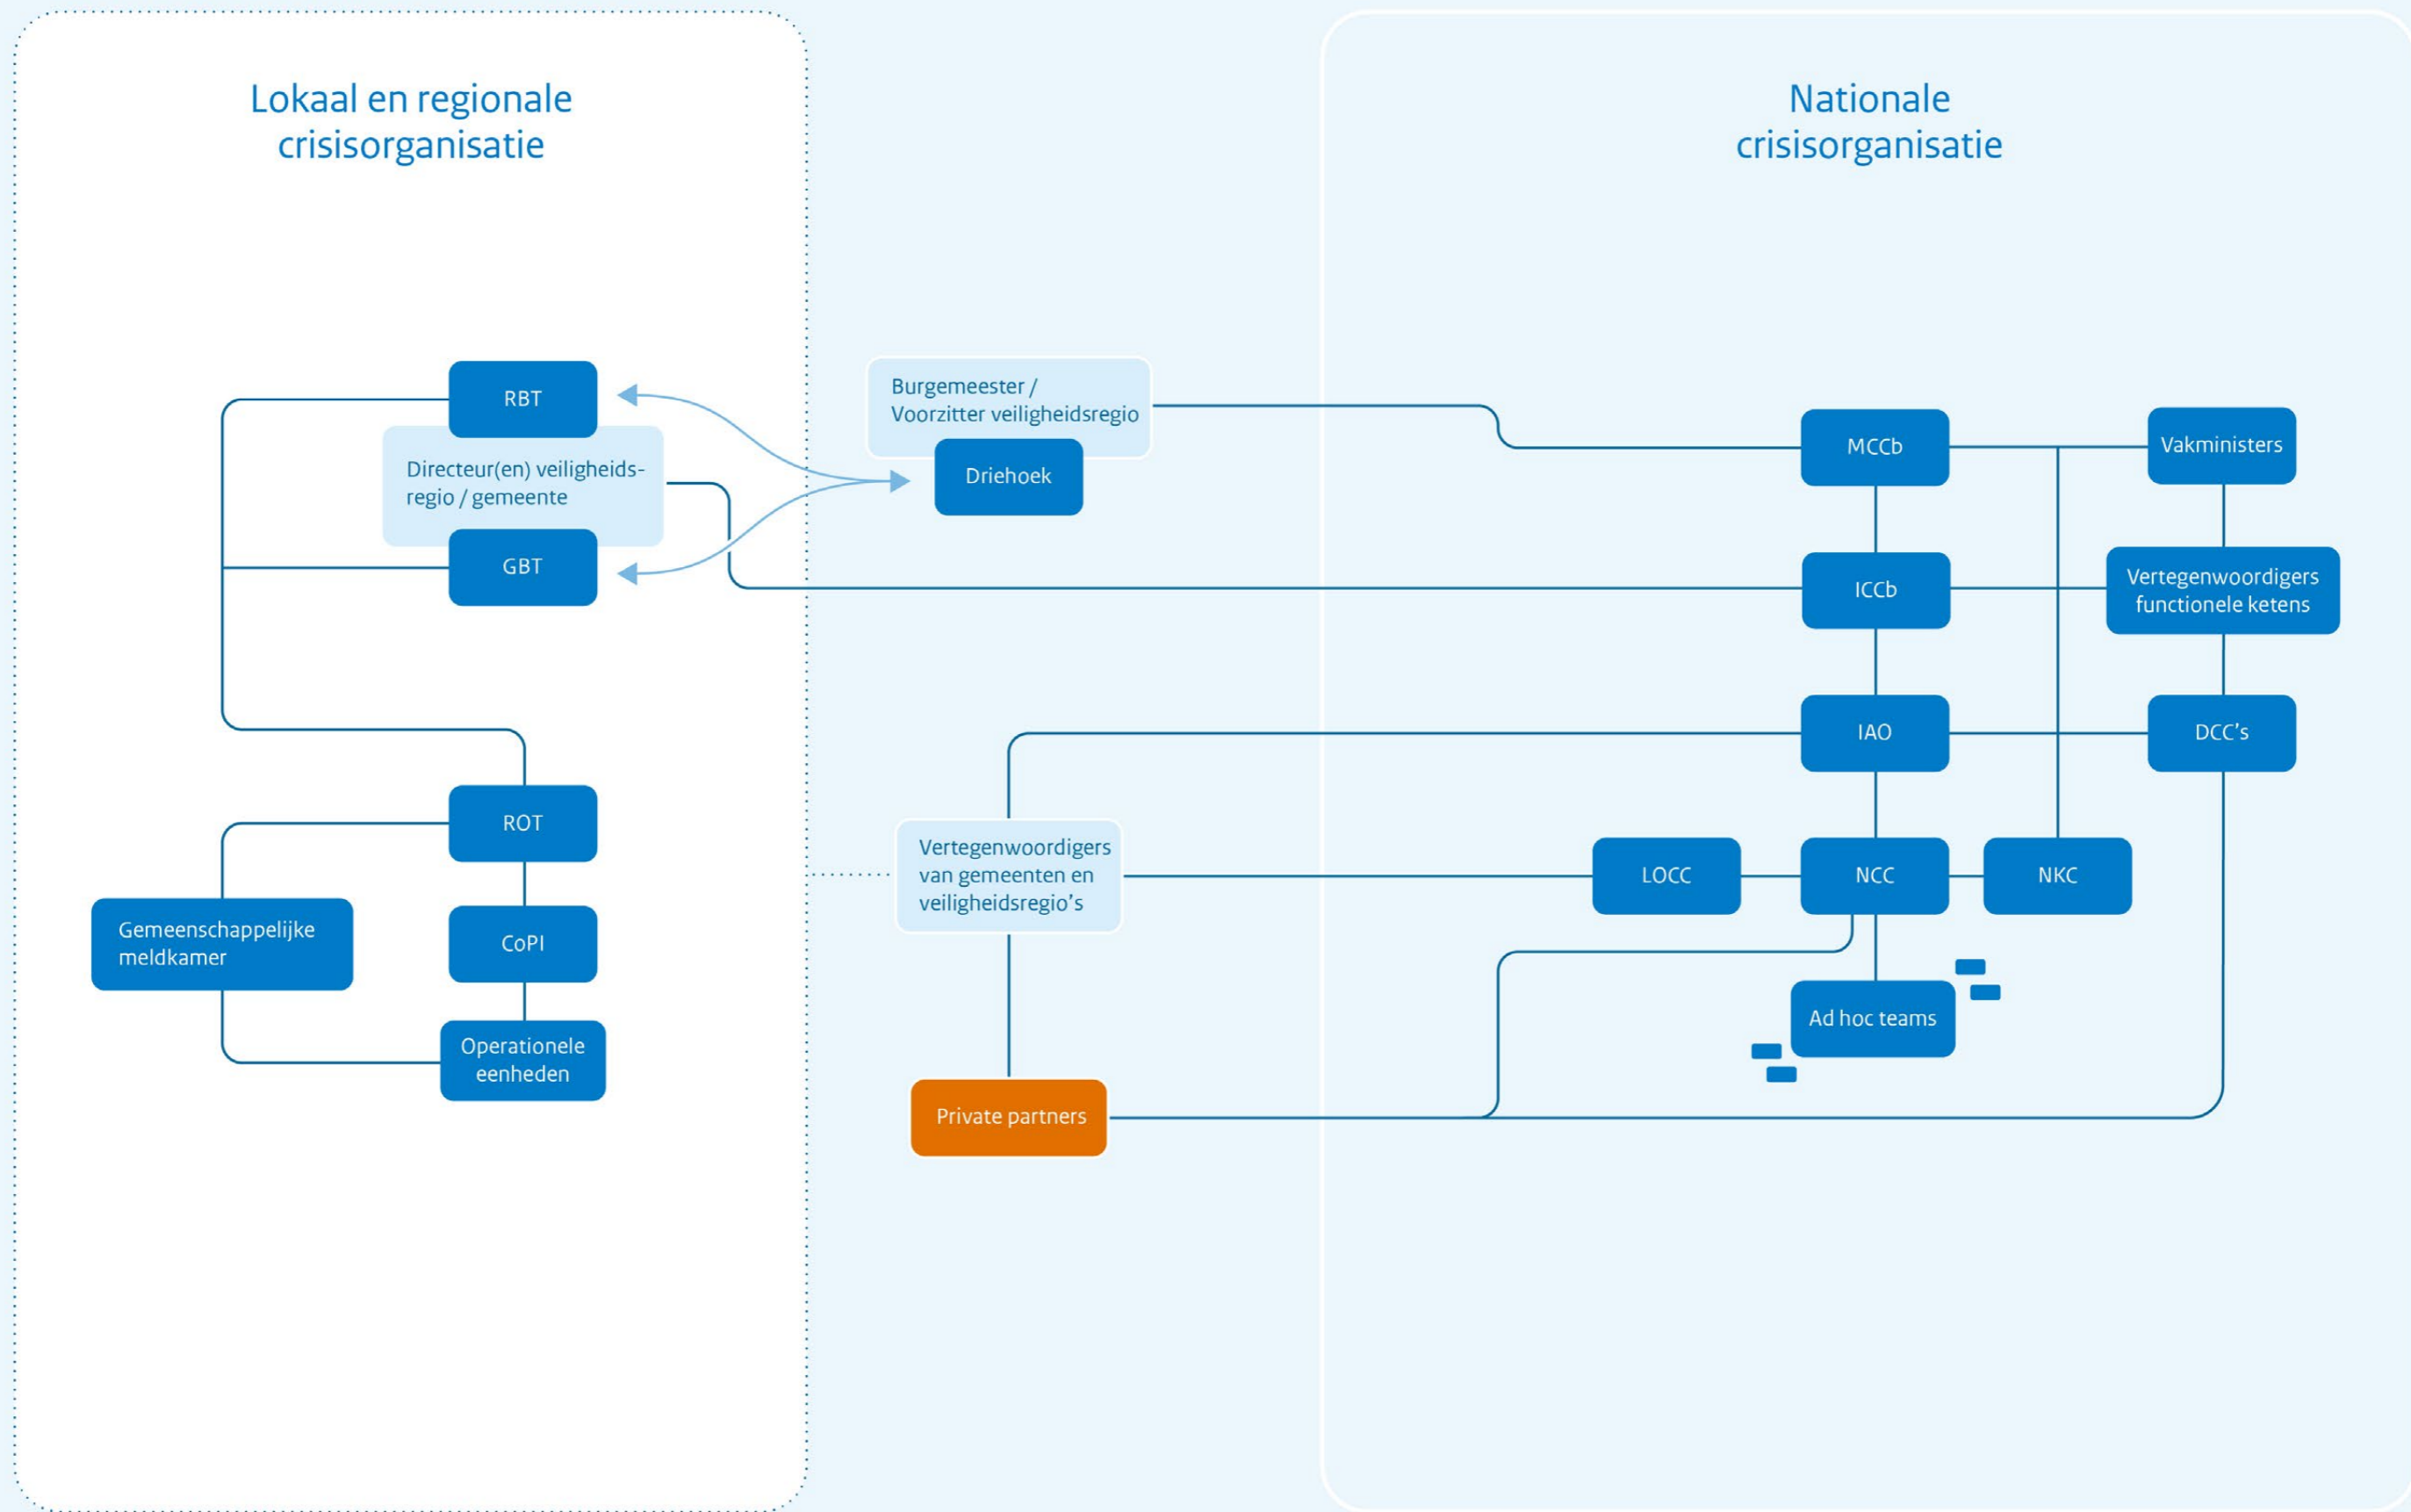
Lokaal en regionale crisisorganisatie

Nationale crisisorganisatie

RBT

Directeur(en) veiligheidsregio / gemeente

GBT

Burgemeester / Voorzitter veiligheidsregio

Driehoek

MCCb

Vakministers

ICCb

Vertegenwoordigers functionele ketens

IAO

DCC's

ROT

Gemeenschappelijke meldkamer

CoPI

Operationele eenheden

Vertegenwoordigers van gemeenten en veiligheidsregio's

LOCC

NCC

NKC

Ad hoc teams

Private partners